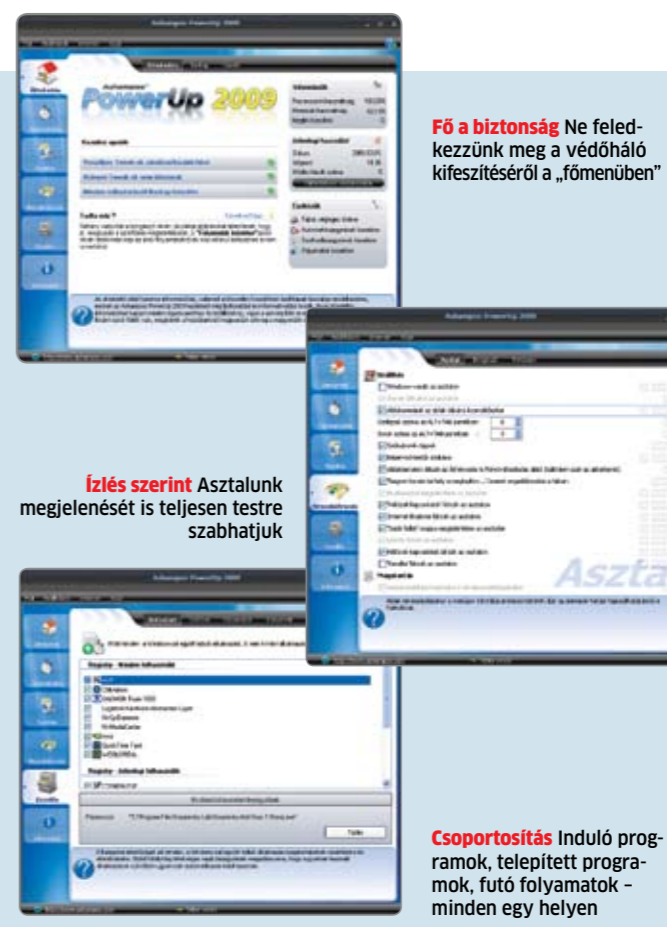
Ashampoo PowerUp 2009

PowerUp 2009

Fő a biztonság Ne feledkezzünk meg a védőháló kifeszítéséről a „főmenüben”

Ízlés szerint Asztalunk megjelenését is teljesen testre szabhatjuk

Ashampoo PowerUp 2009

Aszta

Ashampoo PowerUp 2009

Csoportosítás Induló programok, telepített programok, futó folyamatok – minden egy helyen